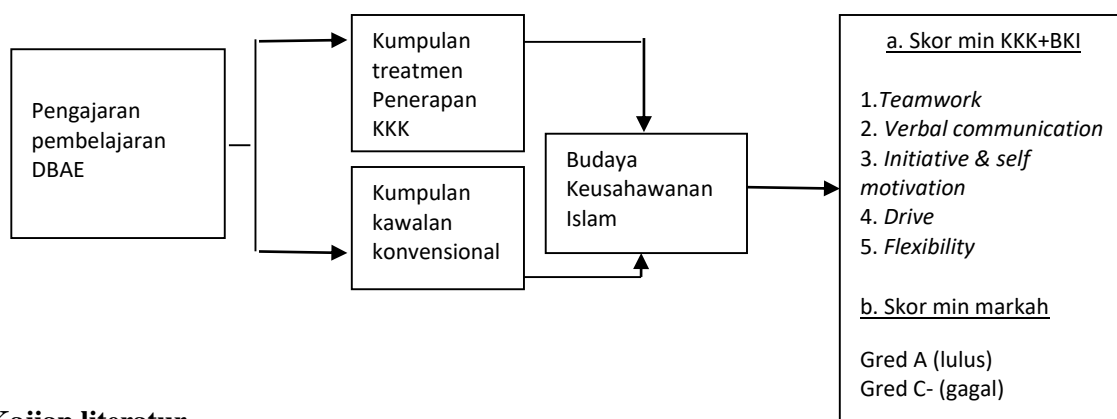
Pengajaran pembelajaran DBAE

Kumpulan treatmen Penerapan KKK

Kumpulan kawalan konvensional

Budaya Keusahawanan Islam

a. Skor min KKK+BKI

1.*Teamwork*
2. *Verbal communication*
3. *Initiative & self motivation*
4. *Drive*
5. *Flexibility*

b. Skor min markah

Gred A (lulus)
Gred C- (gagal)

Kajian literatur